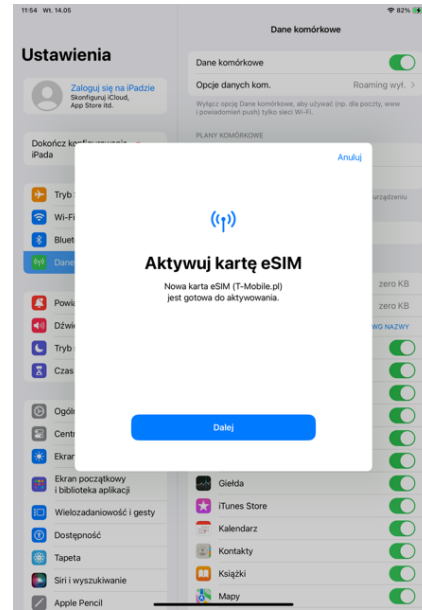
11:54 Wt. 14.05

82%

Ustawienia

Zaloguj się na iPadzie
Skonfiguruj iCloud, App Store itd.

Dokończ konfigurowanie iPada

Tryb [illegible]

Wi-Fi

Bluet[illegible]

Dane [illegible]

Powia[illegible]

Dźwię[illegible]

Tryb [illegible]

Czas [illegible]

Ogóln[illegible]

Centr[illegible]

Ekran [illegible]

Ekran początkowy i biblioteka aplikacji

Wielozadaniowość i gesty

Dostępność

Tapeta

Siri i wyszukiwanie

Apple Pencil

Dane komórkowe

Dane komórkowe

Opcje danych kom.

Roaming wył.

Wyłącz opcję Dane komórkowe, aby używać (np. dla poczty, www i powiadomień push) tylko sieci Wi-Fi.

PLANY KOMÓRKOWE

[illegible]urządzeniu

zero KB

zero KB

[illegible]WG NAZWY

Giełda

iTunes Store

Kalendarz

Kontakty

Książki

Mapy

Anuluj

Aktywuj kartę eSIM

Nowa karta eSIM (T-Mobile.pl) jest gotowa do aktywowania.

Dalej